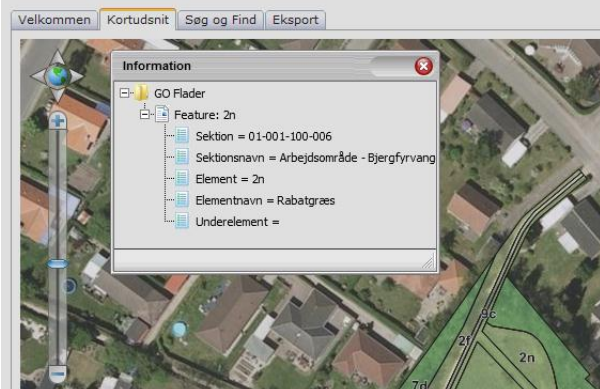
Velkommen | Kortudsnit | Søg og Find | Eksport

Information

GO Flader
Feature: 2n
Sektion = 01-001-100-006
Sektionsnavn = Arbejdsområde - Bjergfyrvang
Element = 2n
Elementnavn = Rabatgræs
Underelement =

9c
2f
2n
7d